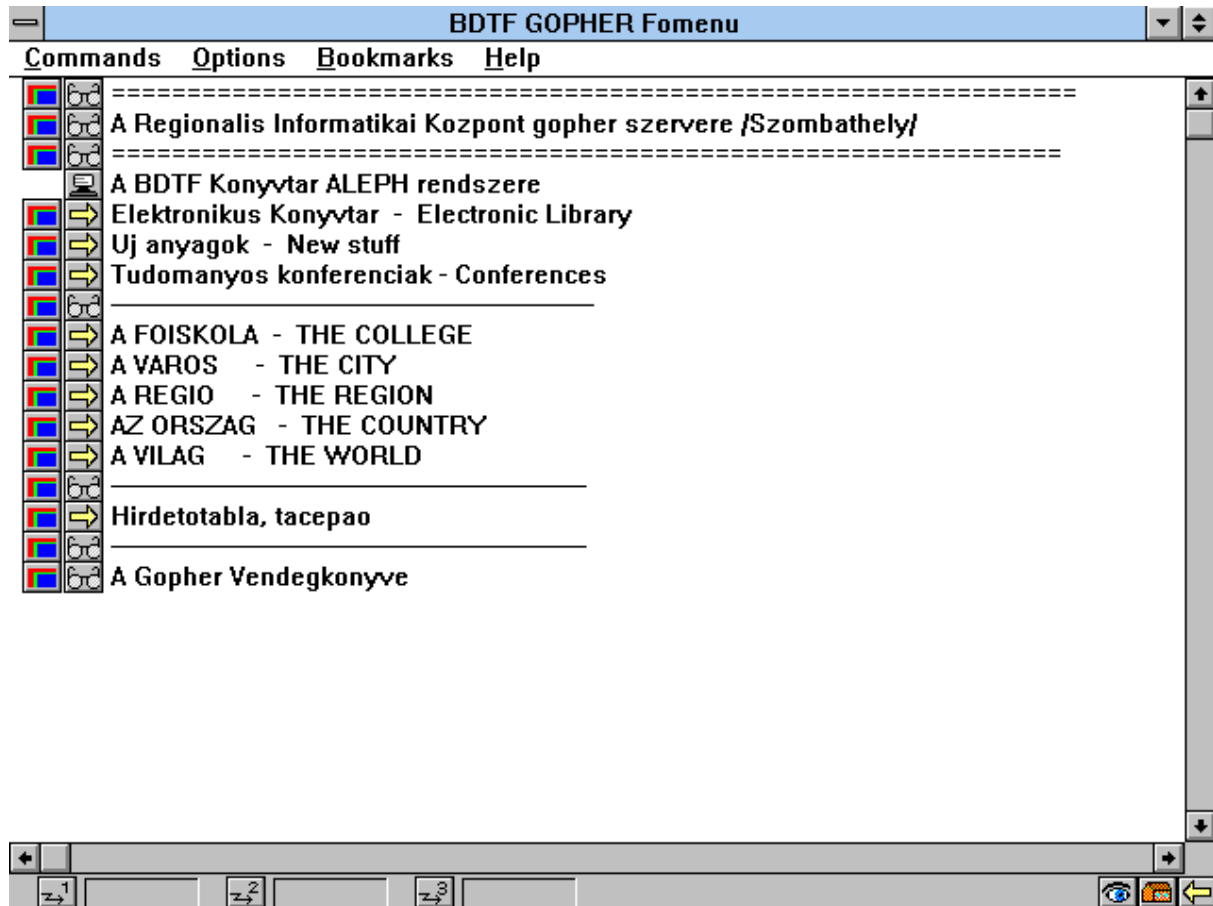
BDTF GOPHER Fomenu

Commands Options Bookmarks Help

============================================================

A Regionalis Informatikai Kozpont gopher szervere /Szombathely/

============================================================

A BDTF Konyvtar ALEPH rendszere

Elektronikus Konyvtar - Electronic Library

Uj anyagok - New stuff

Tudomanyos konferenciak - Conferences

A FOISKOLA - THE COLLEGE

A VAROS - THE CITY

A REGIO - THE REGION

AZ ORSZAG - THE COUNTRY

A VILAG - THE WORLD

Hirdetotabla, tacepao

A Gopher Vendegkonyve